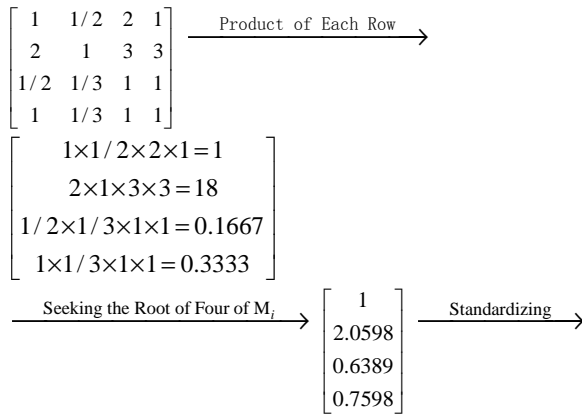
$\begin{bmatrix} 1 & 1/2 & 2 & 1 \\ 2 & 1 & 3 & 3 \\ 1/2 & 1/3 & 1 & 1 \\ 1 & 1/3 & 1 & 1 \end{bmatrix} \xrightarrow{\text{Product of Each Row}}$

$\begin{bmatrix} 1\times1/2\times2\times1=1 \\ 2\times1\times3\times3=18 \\ 1/2\times1/3\times1\times1=0.1667 \\ 1\times1/3\times1\times1=0.3333 \end{bmatrix}$

$\xrightarrow{\text{Seeking the Root of Four of } M_i} \begin{bmatrix} 1 \\ 2.0598 \\ 0.6389 \\ 0.7598 \end{bmatrix} \xrightarrow{\text{Standardizing}}$